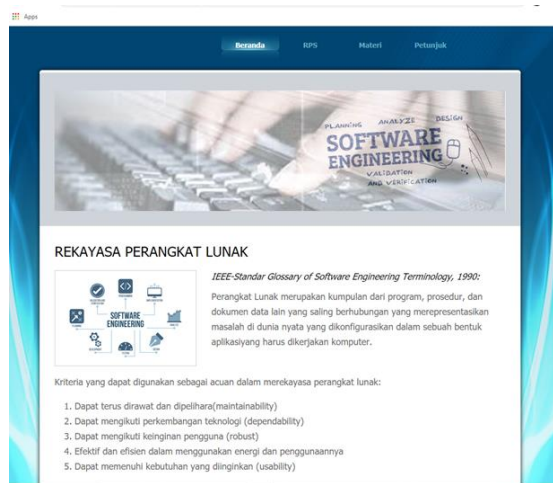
Apps

Beranda RPS Materi Petunjuk

PLANNING ANALYZE DESIGN
SOFTWARE
ENGINEERING
VALIDATION
AND VERIFICATION

REKAYASA PERANGKAT LUNAK

SOFTWARE ENGINEERING

IEEE-Standar Glossary of Software Engineering Terminology, 1990:

Perangkat Lunak merupakan kumpulan dari program, prosedur, dan dokumen data lain yang saling berhubungan yang merepresentasikan masalah di dunia nyata yang dikonfigurasikan dalam sebuah bentuk aplikasiyang harus dikerjakan komputer.

Kriteria yang dapat digunakan sebagai acuan dalam merekayasa perangkat lunak:

1. Dapat terus dirawat dan dipelihara(maintainability)
2. Dapat mengikuti perkembangan teknologi (dependability)
3. Dapat mengikuti keinginan pengguna (robust)
4. Efektif dan efisien dalam menggunakan energi dan penggunaannya
5. Dapat memenuhi kebutuhan yang diinginkan (usability)